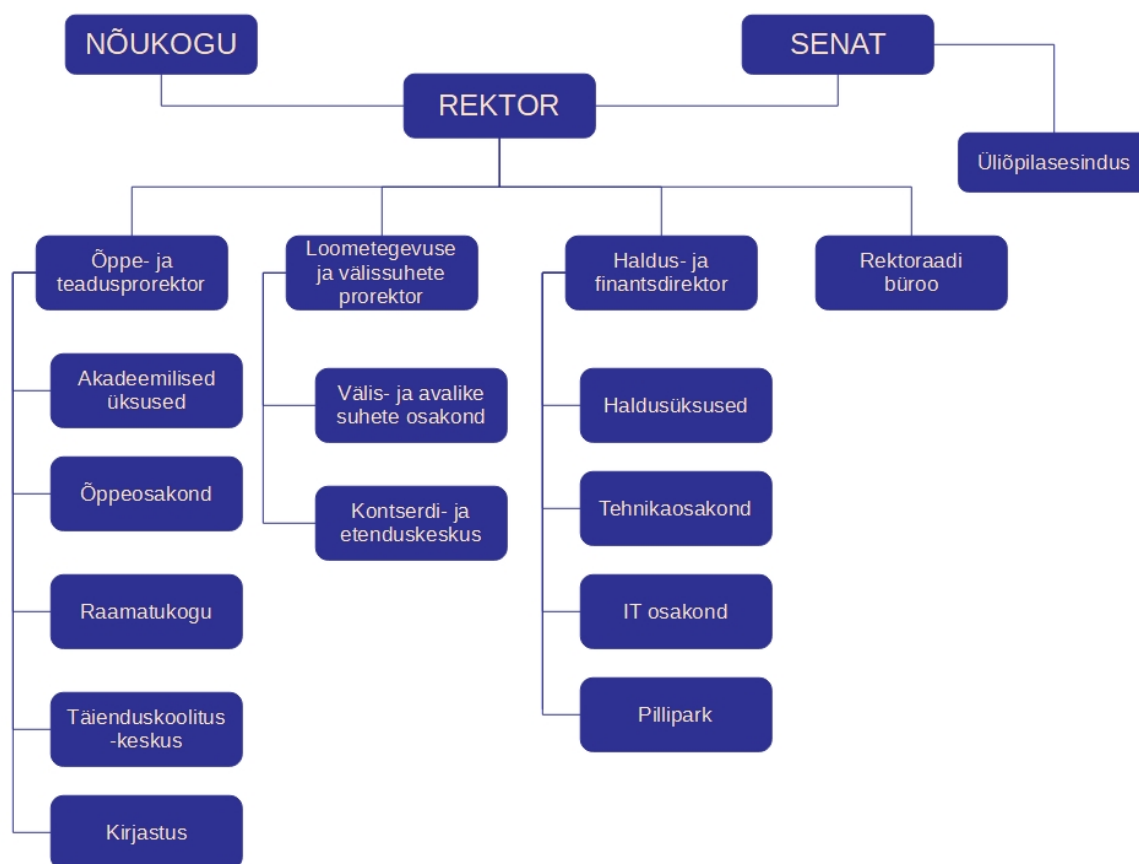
NÕUKOGU

SENAT

REKTOR

Üliõpilasesindus

Õppe- ja teadusprorektor

Loometegevuse ja välissuhete prorektor

Haldus- ja finantsdirektor

Rektoraadi büroo

Akadeemilised üksused

Õppeosakond

Raamatukogu

Täienduskoolitus-keskus

Kirjastus

Välis- ja avalike suhete osakond

Kontserdi- ja etenduskeskus

Haldusüksused

Tehnikaosakond

IT osakond

Pillipark